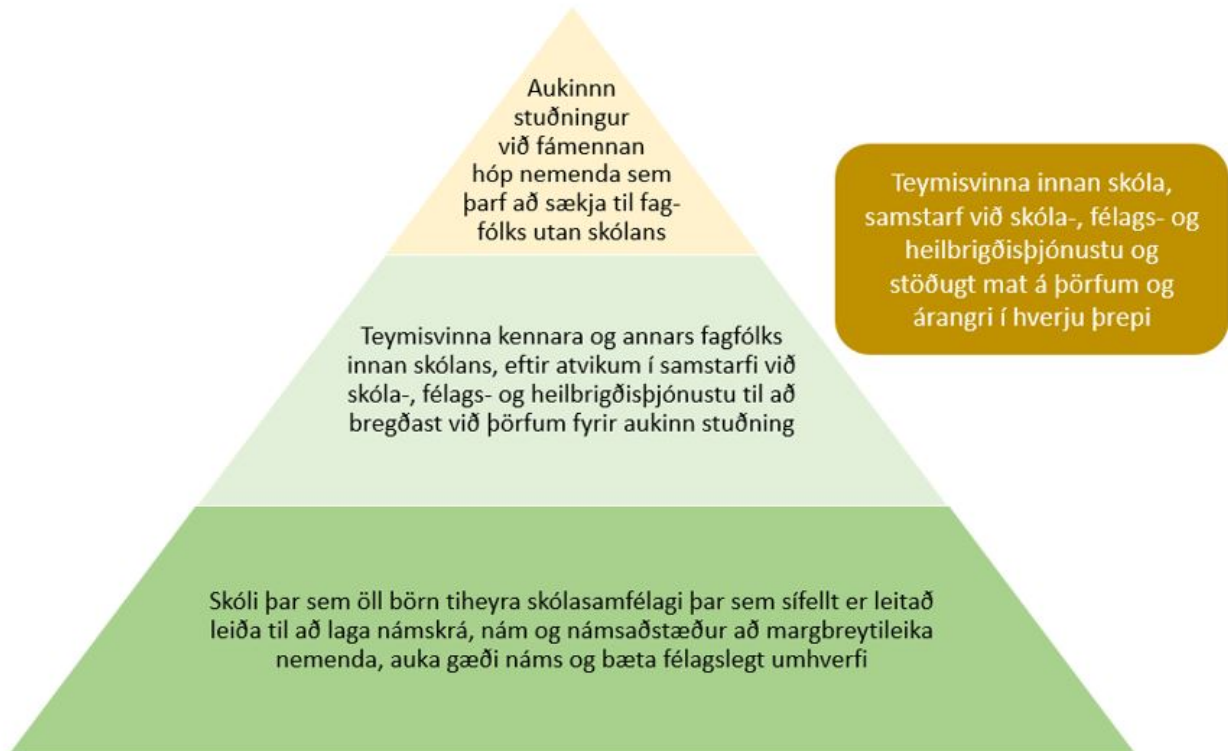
Aukinnn stuðningur við fámennan hóp nemenda sem þarf að sækja til fagfólks utan skólans

Teymisvinna kennara og annars fagfólks innan skólans, eftir atvikum í samstarfi við skóla-, félags- og heilbrigðisþjónustu til að bregðast við þörfum fyrir aukinn stuðning

Skóli þar sem öll börn tiheyra skólasamfélagi þar sem sífellt er leitað leiða til að laga námskrá, nám og námsaðstæður að margbreytileika nemenda, auka gæði náms og bæta félagslegt umhverfi

Teymisvinna innan skóla, samstarf við skóla-, félags- og heilbrigðisþjónustu og stöðugt mat á þörfum og árangri í hverju þrepi